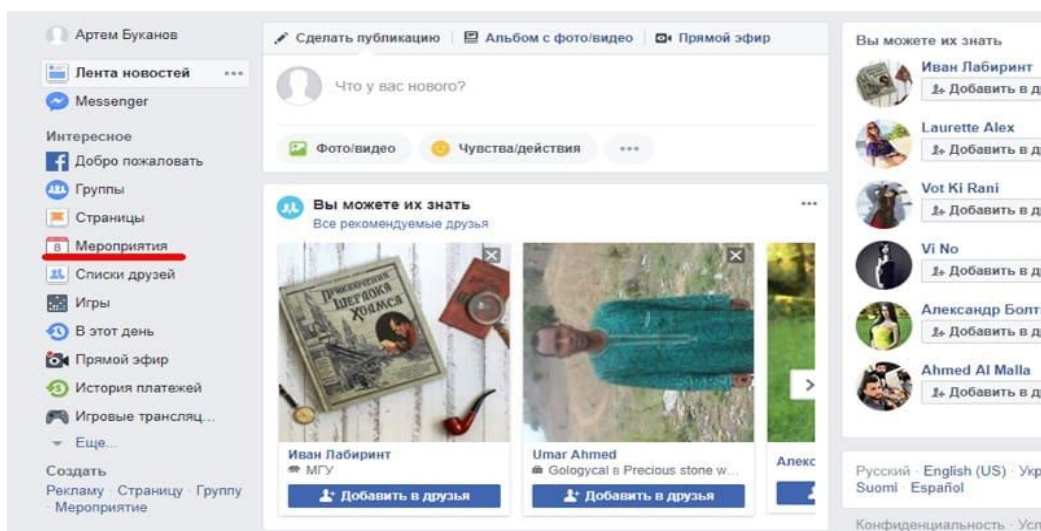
Артем Буканов
Лента новостей ···
Messenger
Интересное
Добро пожаловать
Группы
Страницы
8 Мероприятия
Списки друзей
Игры
В этот день
Прямой эфир
История платежей
Игровые трансляц...
Еще...
Создать
Рекламу · Страницу · Группу · Мероприятие

Сделать публикацию | Альбом с фото/видео | Прямой эфир
Что у вас нового?
Фото/видео
Чувства/действия
···

Вы можете их знать
Все рекомендуемые друзья
···
Приключения Шерлока Холмса
Иван Лабиринт
МГУ
Добавить в друзья
Umar Ahmed
Gologycal в Precious stone w...
Добавить в друзья
Алекс

Вы можете их знать
Иван Лабиринт
Добавить в д
Laurette Alex
Добавить в д
Vot Ki Rani
Добавить в д
Vi No
Добавить в д
Александр Болт
Добавить в д
Ahmed Al Malla
Добавить в д

Русский · English (US) · Укр
Suomi · Español
Конфиденциальность · Усл